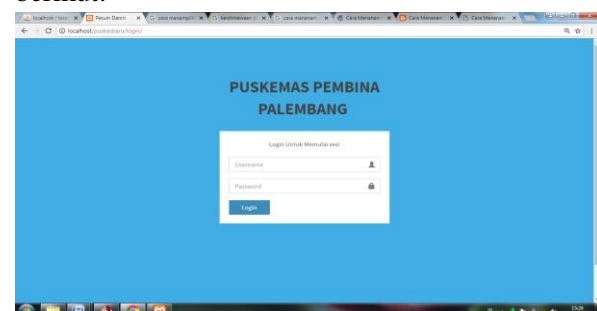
berikut:

localhost / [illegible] | Resum Damri | cara menampilk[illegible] | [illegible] | cara menampilk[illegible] | Cara Menam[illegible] | Cara Menam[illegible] | Cara Menam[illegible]

localhost/puskesbaru/login/

PUSKEMAS PEMBINA PALEMBANG

Login Untuk Memulai sesi

Username

Password

Login

15:24